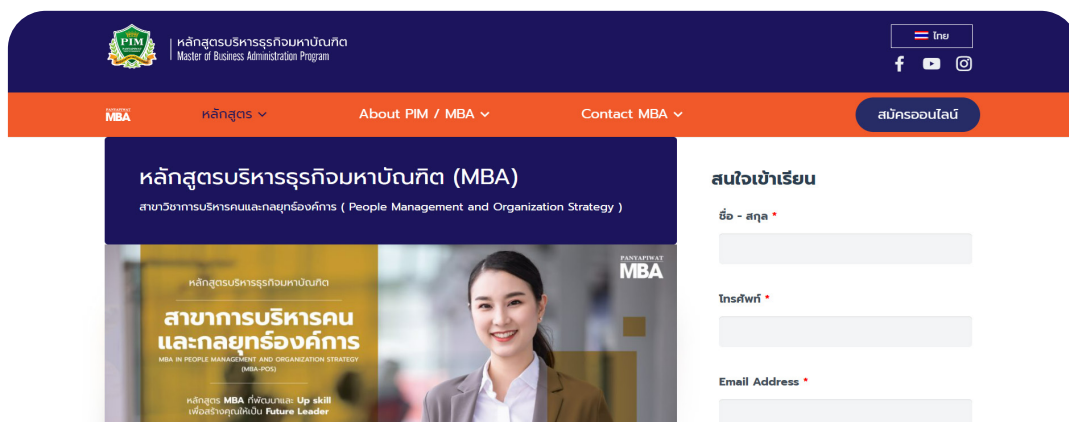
PIM
หลักสูตรบริหารธุรกิจมหาบัณฑิต
Master of Business Administration Program

ไทย

PANYAPIWAT MBA
หลักสูตร
About PIM / MBA
Contact MBA
สมัครออนไลน์

หลักสูตรบริหารธุรกิจมหาบัณฑิต (MBA)
สาขาวิชาการบริหารคนและกลยุทธ์องค์การ ( People Management and Organization Strategy )

หลักสูตรบริหารธุรกิจมหาบัณฑิต
สาขาการบริหารคน และกลยุทธ์องค์การ
MBA IN PEOPLE MANAGEMENT AND ORGANIZATION STRATEGY (MBA-POS)
หลักสูตร MBA ที่พัฒนาและ Up skill เพื่อสร้างคุณให้เป็น Future Leader

PANYAPIWAT MBA

สนใจเข้าเรียน
ชื่อ - สกุล *
โทรศัพท์ *
Email Address *